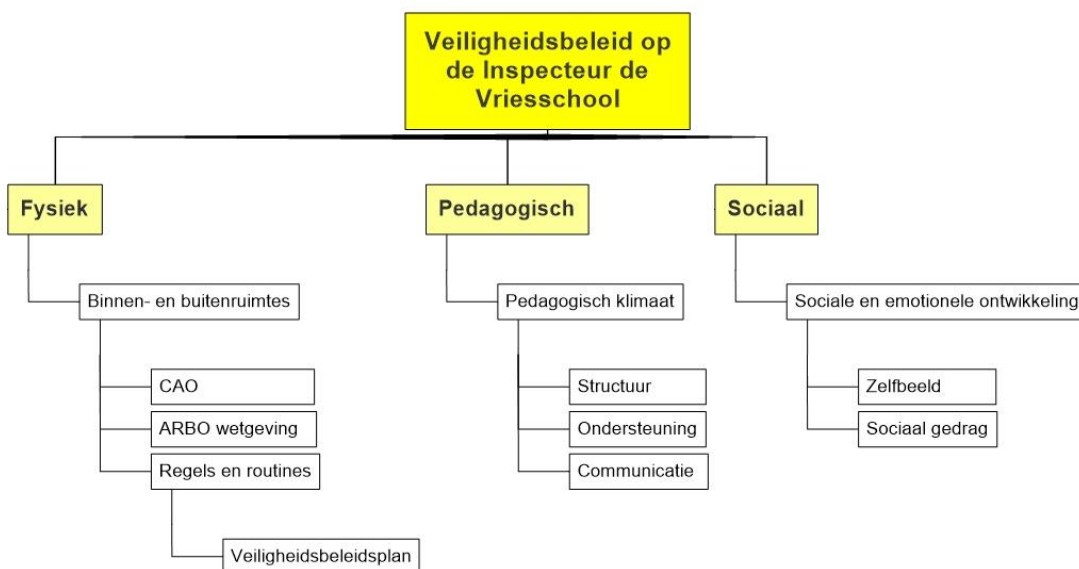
Veiligheidsbeleid op de Inspecteur de Vriesschool

Fysiek

Binnen- en buitenruimtes

CAO

ARBO wetgeving

Regels en routines

Veiligheidsbeleidsplan

Pedagogisch

Pedagogisch klimaat

Structuur

Ondersteuning

Communicatie

Sociaal

Sociale en emotionele ontwikkeling

Zelfbeeld

Sociaal gedrag